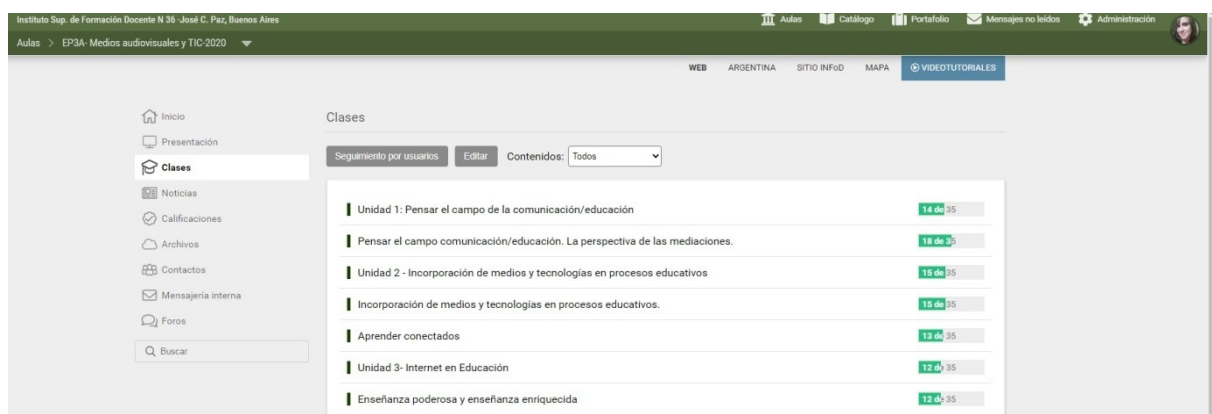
Instituto Sup. de Formación Docente N 36 -José C. Paz, Buenos Aires

Aulas Catálogo Portafolio Mensajes no leídos Administración

Aulas > EP3A- Medios audiovisuales y TIC-2020

WEB ARGENTINA SITIO INFoD MAPA VIDEOTUTORIALES

Inicio
Presentación
Clases
Noticias
Calificaciones
Archivos
Contactos
Mensajería interna
Foros
Buscar

Clases

Seguimiento por usuarios Editar Contenidos: Todos

Unidad 1: Pensar el campo de la comunicación/educación 14 de 35

Pensar el campo comunicación/educación. La perspectiva de las mediaciones. 18 de 35

Unidad 2 - Incorporación de medios y tecnologías en procesos educativos 15 de 35

Incorporación de medios y tecnologías en procesos educativos. 15 de 35

Aprender conectados 13 de 35

Unidad 3- Internet en Educación 12 de 35

Enseñanza poderosa y enseñanza enriquecida 12 de 35